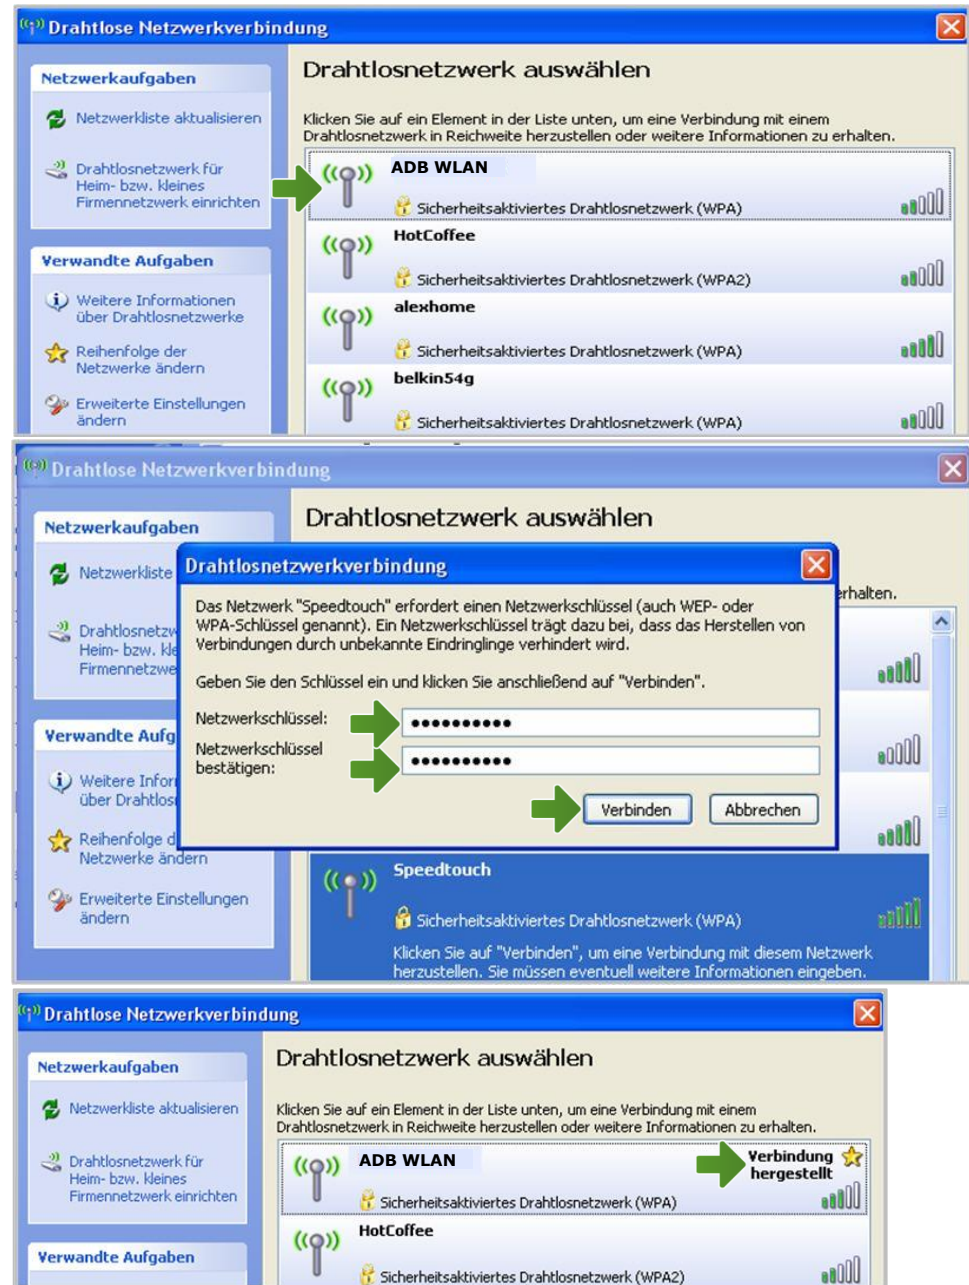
Drahtlose Netzwerkverbindung

Netzwerkaufgaben

Netzwerkliste aktualisieren

Drahtlosnetzwerk für Heim- bzw. kleines Firmennetzwerk einrichten

Verwandte Aufgaben

Weitere Informationen über Drahtlosnetzwerke

Reihenfolge der Netzwerke ändern

Erweiterte Einstellungen ändern

Drahtlosnetzwerk auswählen

Klicken Sie auf ein Element in der Liste unten, um eine Verbindung mit einem Drahtlosnetzwerk in Reichweite herzustellen oder weitere Informationen zu erhalten.

ADB WLAN
Sicherheitsaktiviertes Drahtlosnetzwerk (WPA)

HotCoffee
Sicherheitsaktiviertes Drahtlosnetzwerk (WPA2)

alexhome
Sicherheitsaktiviertes Drahtlosnetzwerk (WPA)

belkin54g
Sicherheitsaktiviertes Drahtlosnetzwerk (WPA)

Drahtlose Netzwerkverbindung

Netzwerkaufgaben

Netzwerkliste

Drahtlosnetzw Heim- bzw. kl Firmennetzwe

Verwandte Aufg

Weitere Infor über Drahtlos

Reihenfolge d Netzwerke ändern

Erweiterte Einstellungen ändern

Drahtlosnetzwerk auswählen

erhalten.

Drahtlosnetzwerkverbindung

Das Netzwerk "Speedtouch" erfordert einen Netzwerkschlüssel (auch WEP- oder WPA-Schlüssel genannt). Ein Netzwerkschlüssel trägt dazu bei, dass das Herstellen von Verbindungen durch unbekannte Eindringlinge verhindert wird.

Geben Sie den Schlüssel ein und klicken Sie anschließend auf "Verbinden".

Netzwerkschlüssel: ••••••••••

Netzwerkschlüssel bestätigen: ••••••••••

Verbinden Abbrechen

Speedtouch
Sicherheitsaktiviertes Drahtlosnetzwerk (WPA)
Klicken Sie auf "Verbinden", um eine Verbindung mit diesem Netzwerk herzustellen. Sie müssen eventuell weitere Informationen eingeben.

Drahtlose Netzwerkverbindung

Netzwerkaufgaben

Netzwerkliste aktualisieren

Drahtlosnetzwerk für Heim- bzw. kleines Firmennetzwerk einrichten

Verwandte Aufgaben

Drahtlosnetzwerk auswählen

Klicken Sie auf ein Element in der Liste unten, um eine Verbindung mit einem Drahtlosnetzwerk in Reichweite herzustellen oder weitere Informationen zu erhalten.

ADB WLAN
Verbindung hergestellt
Sicherheitsaktiviertes Drahtlosnetzwerk (WPA)

HotCoffee
Sicherheitsaktiviertes Drahtlosnetzwerk (WPA2)